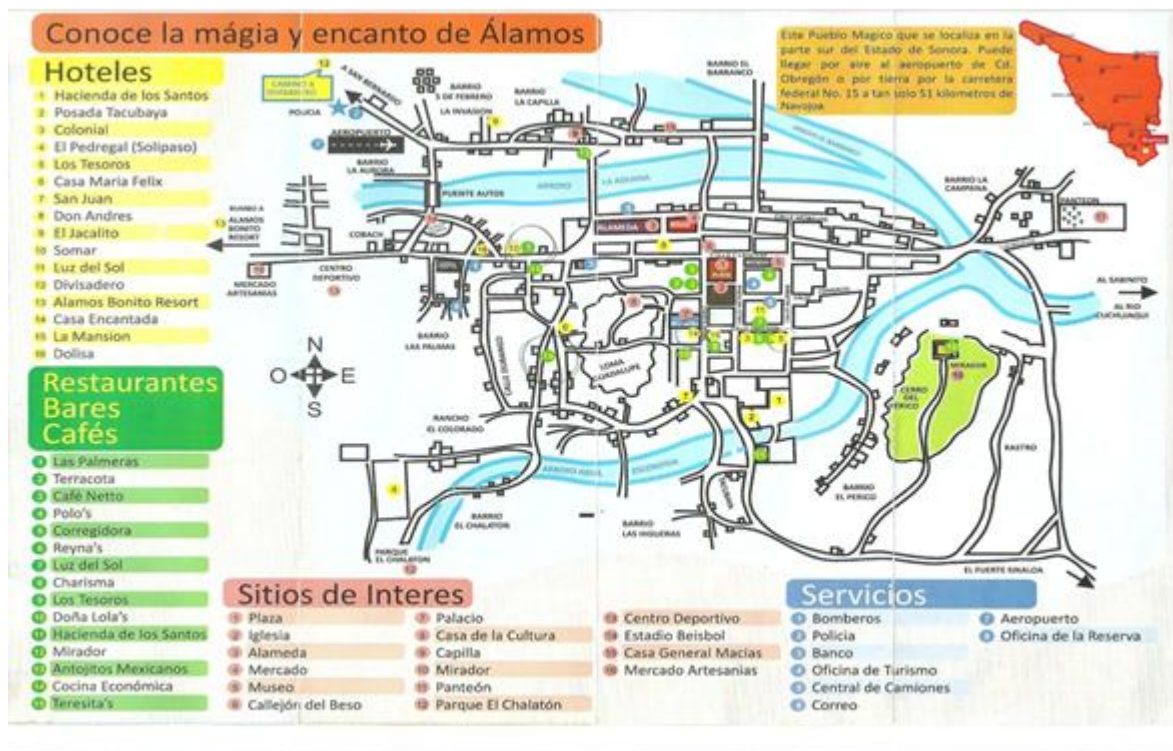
Conoce la mágia y encanto de Álamos

Hoteles
1 Hacienda de los Santos
2 Posada Tacubaya
3 Colonial
4 El Pedregal (Solipaso)
5 Los Tesoros
6 Casa Maria Felix
7 San Juan
8 Don Andres
9 El Jacalito
10 Somar
11 Luz del Sol
12 Divisadero
13 Alamos Bonito Resort
14 Casa Encantada
15 La Mansion
16 Dolisa

Restaurantes
Bares
Cafés
1 Las Palmeras
2 Terracota
3 Café Netto
4 Polo's
5 Corregidora
6 Reyna's
7 Luz del Sol
8 Charisma
9 Los Tesoros
10 Doña Lola's
11 Hacienda de los Santos
12 Mirador
13 Antojitos Mexicanos
14 Cocina Económica
15 Teresita's

Este Pueblo Magico que se localiza en la parte sur del Estado de Sonora. Puede llegar por aire al aeropuerto de Cd. Obregón o por tierra por la carretera federal No. 15 a tan solo 51 kilometros de Navojoa

A SAN BERNARDO
PUJOLA
AEROPUERTO
BARRIO 5 DE FEBRERO
BARRIO LA CAPILLA
LA INVASION
BARRIO EL BARRANCO
BARRIO LA AURORA
PUENTE AUTOS
ARROYO
LA ADUANA
BARRIO LA CAMPANA
PANTEON
ALAMEDA
COBACH
CENTRO DEPORTIVO
MERCADO ARTESANIAS
ALAMOS BONITO RESORT
AL SABINITO
AL RIO CUCHUJAQUI
BARRIO LAS PALMAS
LOMA GUADALUPE
CERRO DEL PERICO
MIRADOR
RANCHO EL COLORADO
BARRIO EL CHALATON
BARRIO LAS HIGUERAS
BARRIO EL PERICO
RASTRO
PARQUE EL CHALATON
EL FUERTE SINALOA
N
O
E
S

Sitios de Interes
1 Plaza
2 Iglesia
3 Alameda
4 Mercado
5 Museo
6 Callejón del Beso
7 Palacio
8 Casa de la Cultura
9 Capilla
10 Mirador
11 Panteón
12 Parque El Chalatón
13 Centro Deportivo
14 Estadio Beisbol
15 Casa General Macías
16 Mercado Artesanias

Servicios
1 Bomberos
2 Policia
3 Banco
4 Oficina de Turismo
5 Central de Camiones
6 Correo
7 Aeropuerto
8 Oficina de la Reserva